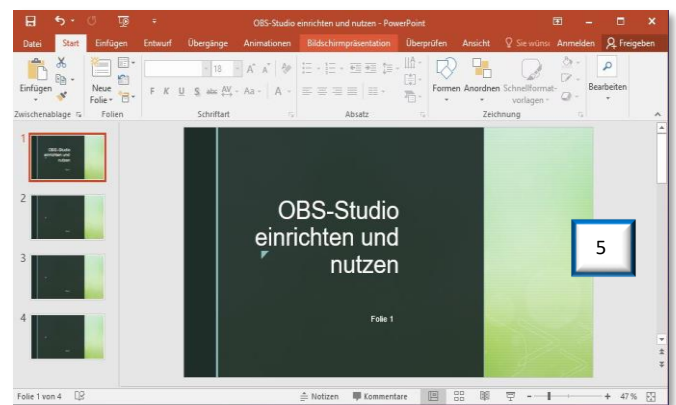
OBS-Studio einrichten und nutzen - PowerPoint

Datei Start Einfügen Entwurf Übergänge Animationen Bildschirmpräsentation Überprüfen Ansicht Sie wünsc Anmelden Freigeben

Einfügen Neue Folie 18 A A F K U S abc AV Aa A Formen Anordnen Schnellformatvorlagen Bearbeiten

Zwischenablage Folien Schriftart Absatz Zeichnung

1
OBS-Studio einrichten und nutzen

2

3

4

OBS-Studio einrichten und nutzen

Folie 1

5

Folie 1 von 4 Notizen Kommentare 47 %